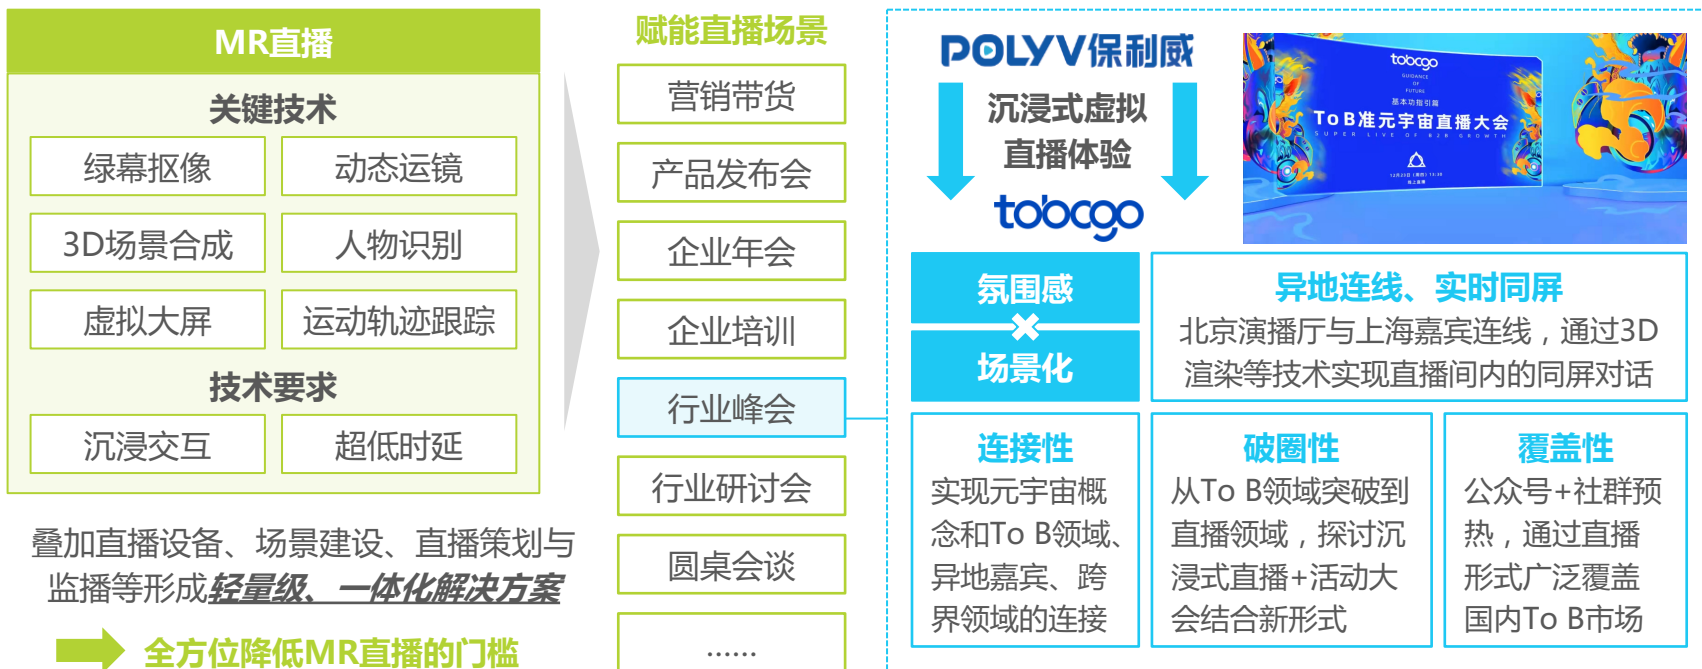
MR直播

关键技术

绿幕抠像

动态运镜

3D场景合成

人物识别

虚拟大屏

运动轨迹跟踪

技术要求

沉浸交互

超低时延

叠加直播设备、场景建设、直播策划与监播等形成轻量级、一体化解决方案

全方位降低MR直播的门槛

赋能直播场景

营销带货

产品发布会

企业年会

企业培训

行业峰会

行业研讨会

圆桌会谈

……

POLYV保利威

沉浸式虚拟直播体验

tobogo

tobogo

ToB准元宇宙直播大会

氛围感

场景化

异地连线、实时同屏

北京演播厅与上海嘉宾连线，通过3D渲染等技术实现直播间内的同屏对话

连接性

实现元宇宙概念和To B领域、异地嘉宾、跨界领域的连接

破圈性

从To B领域突破到直播领域，探讨沉浸式直播+活动大会结合新形式

覆盖性

公众号+社群预热，通过直播形式广泛覆盖国内To B市场